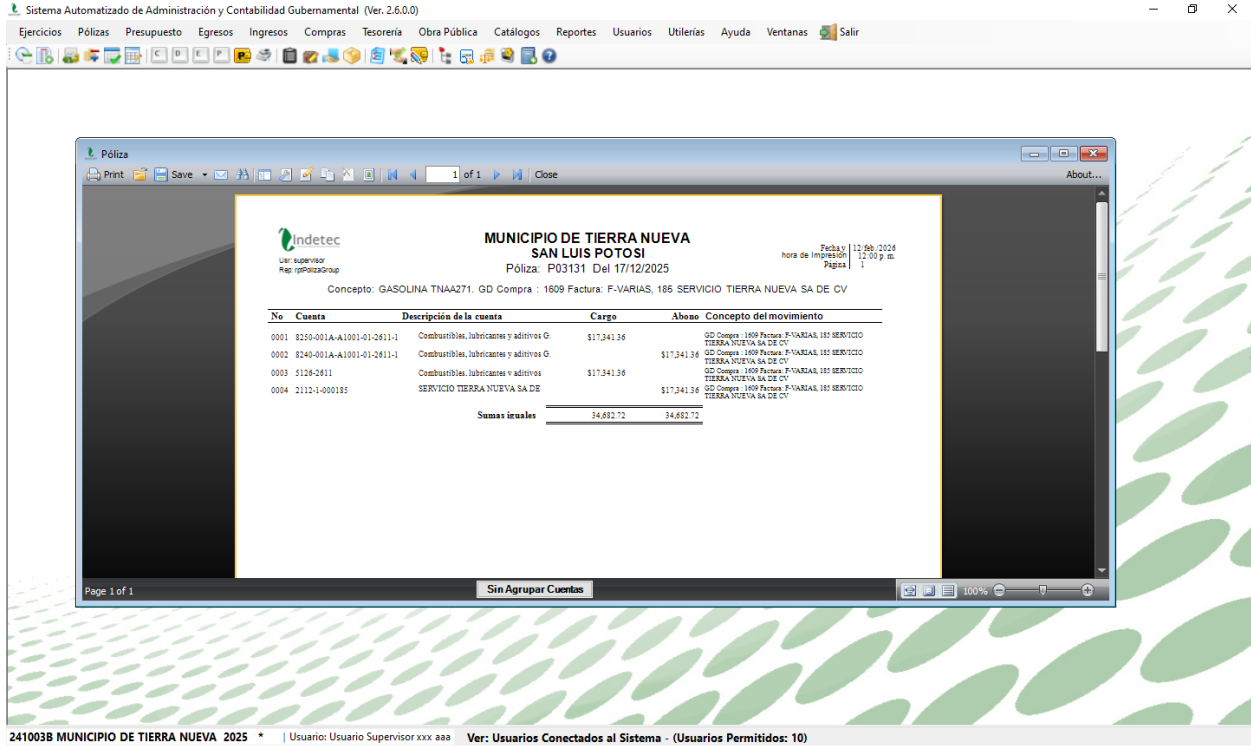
Sistema Automatizado de Administración y Contabilidad Gubernamental (Ver. 2.6.0.0)

Ejercicios Pólizas Presupuesto Egresos Ingresos Compras Tesorería Obra Pública Catálogos Reportes Usuarios Utilerías Ayuda Ventanas Salir

C D E P

Póliza

Print Save 1 of 1 Close About...

Indetec
Usr: supervisor
Rep: rptPolizaGroup

MUNICIPIO DE TIERRA NUEVA
SAN LUIS POTOSI
Póliza: P03131 Del 17/12/2025

Fecha y hora de Impresión | 12/feb/2026 12:00 p. m.
Pagina | 1

Concepto: GASOLINA TNAA271. GD Compra : 1609 Factura: F-VARIAS, 185 SERVICIO TIERRA NUEVA SA DE CV

| No | Cuenta | Descripción de la cuenta | Cargo | Abono | Concepto del movimiento |
|---|---|---|---|---|---|
| 0001 | 8250-001A-A1001-01-2611-1 | Combustibles, lubricantes y aditivos G. | $17,341.36 | | GD Compra : 1609 Factura: F-VARIAS, 185 SERVICIO TIERRA NUEVA SA DE CV |
| 0002 | 8240-001A-A1001-01-2611-1 | Combustibles, lubricantes y aditivos G. | | $17,341.36 | GD Compra : 1609 Factura: F-VARIAS, 185 SERVICIO TIERRA NUEVA SA DE CV |
| 0003 | 5126-2611 | Combustibles, lubricantes y aditivos | $17,341.36 | | GD Compra : 1609 Factura: F-VARIAS, 185 SERVICIO TIERRA NUEVA SA DE CV |
| 0004 | 2112-1-000185 | SERVICIO TIERRA NUEVA SA DE | | $17,341.36 | GD Compra : 1609 Factura: F-VARIAS, 185 SERVICIO TIERRA NUEVA SA DE CV |
| | | Sumas iguales | 34,682.72 | 34,682.72 | |

Page 1 of 1 Sin Agrupar Cuentas 100%

241003B MUNICIPIO DE TIERRA NUEVA 2025 * | Usuario: Usuario Supervisor xxx aaa Ver: Usuarios Conectados al Sistema - (Usuarios Permitidos: 10)